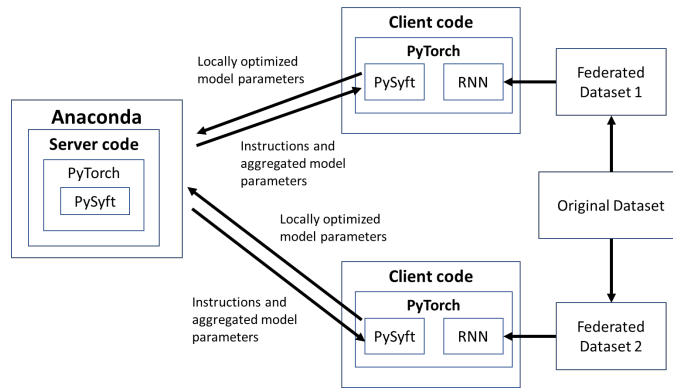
Client code

PyTorch

PySyft

RNN

Locally optimized model parameters

Federated Dataset 1

Anaconda

Server code

PyTorch

PySyft

Instructions and aggregated model parameters

Original Dataset

Locally optimized model parameters

Client code

PyTorch

Instructions and aggregated model parameters

PySyft

RNN

Federated Dataset 2